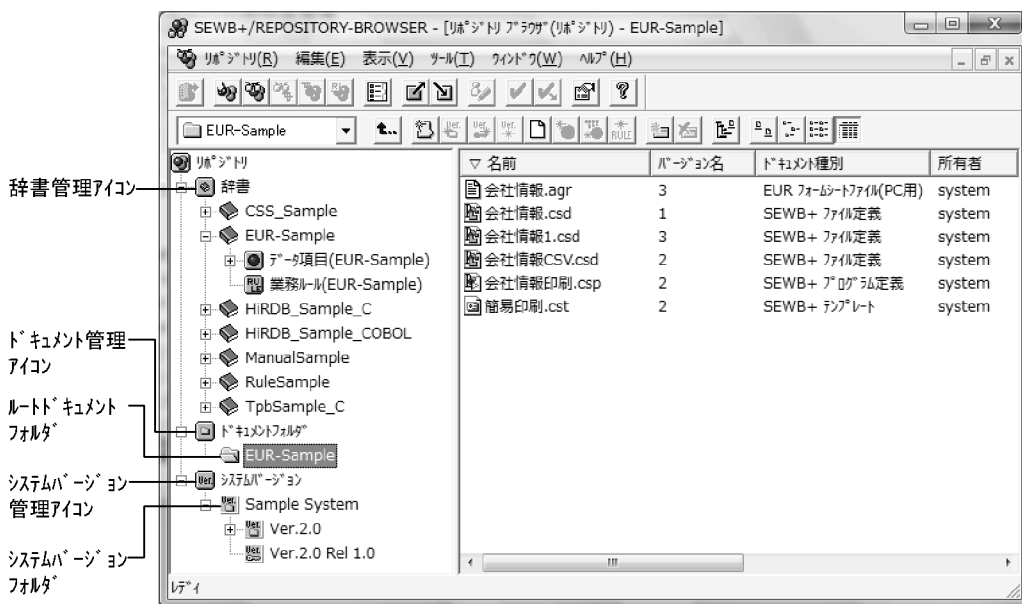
SEWB+/REPOSITORY-BROWSER - [ﾘﾎﾟｼﾞﾄﾘ ﾌﾞﾗｳｻﾞ(ﾘﾎﾟｼﾞﾄﾘ) - EUR-Sample]

ﾘﾎﾟｼﾞﾄﾘ(R) 編集(E) 表示(V) ﾂｰﾙ(T) ｳｨﾝﾄﾞｳ(W) ﾍﾙﾌﾟ(H)

EUR-Sample

ﾘﾎﾟｼﾞﾄﾘ
辞書
CSS_Sample
EUR-Sample
ﾃﾞｰﾀ項目(EUR-Sample)
業務ﾙｰﾙ(EUR-Sample)
HiRDB_Sample_C
HiRDB_Sample_COBOL
ManualSample
RuleSample
TpbSample_C
ﾄﾞｷｭﾒﾝﾄﾌｫﾙﾀﾞ
EUR-Sample
ｼｽﾃﾑﾊﾞｰｼﾞｮﾝ
Sample System
Ver.2.0
Ver.2.0 Rel 1.0

| ▽ 名前 | ﾊﾞｰｼﾞｮﾝ名 | ﾄﾞｷｭﾒﾝﾄ種別 | 所有者 |
|---|---|---|---|
| 会社情報.agr | 3 | EUR ﾌｫｰﾑｼｰﾄﾌｧｲﾙ(PC用) | system |
| 会社情報.csd | 1 | SEWB+ ﾌｧｲﾙ定義 | system |
| 会社情報1.csd | 3 | SEWB+ ﾌｧｲﾙ定義 | system |
| 会社情報CSV.csd | 2 | SEWB+ ﾌｧｲﾙ定義 | system |
| 会社情報印刷.csp | 2 | SEWB+ ﾌﾟﾛｸﾞﾗﾑ定義 | system |
| 簡易印刷.cst | 2 | SEWB+ ﾃﾝﾌﾟﾚｰﾄ | system |

ﾚﾃﾞｨ

辞書管理ｱｲｺﾝ
ﾄﾞｷｭﾒﾝﾄ管理ｱｲｺﾝ
ﾙｰﾄﾄﾞｷｭﾒﾝﾄﾌｫﾙﾀﾞ
ｼｽﾃﾑﾊﾞｰｼﾞｮﾝ管理ｱｲｺﾝ
ｼｽﾃﾑﾊﾞｰｼﾞｮﾝﾌｫﾙﾀﾞ